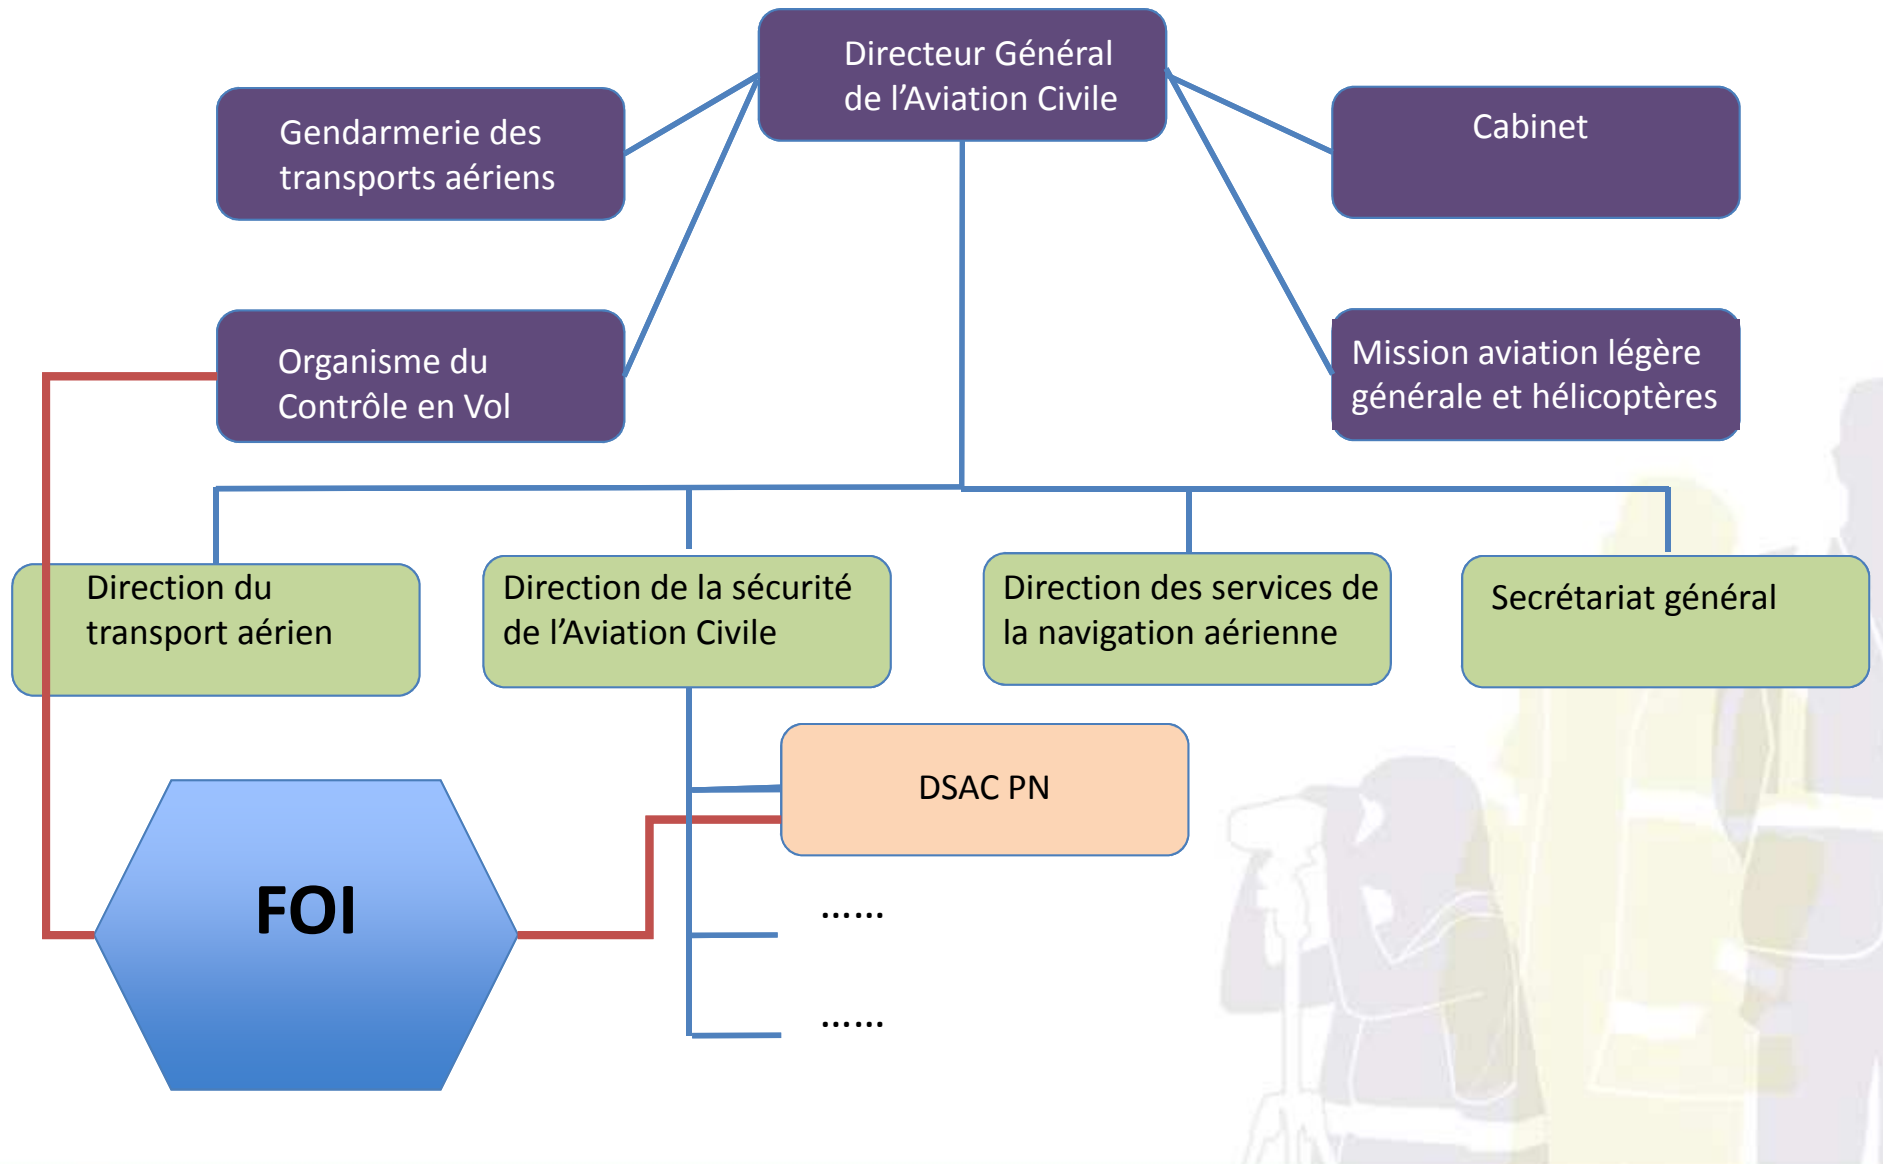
Directeur Général de l’Aviation Civile

Gendarmerie des transports aériens

Cabinet

Organisme du Contrôle en Vol

Mission aviation légère générale et hélicoptères

Direction du transport aérien

Direction de la sécurité de l’Aviation Civile

Direction des services de la navigation aérienne

Secrétariat général

DSAC PN

FOI

……

……